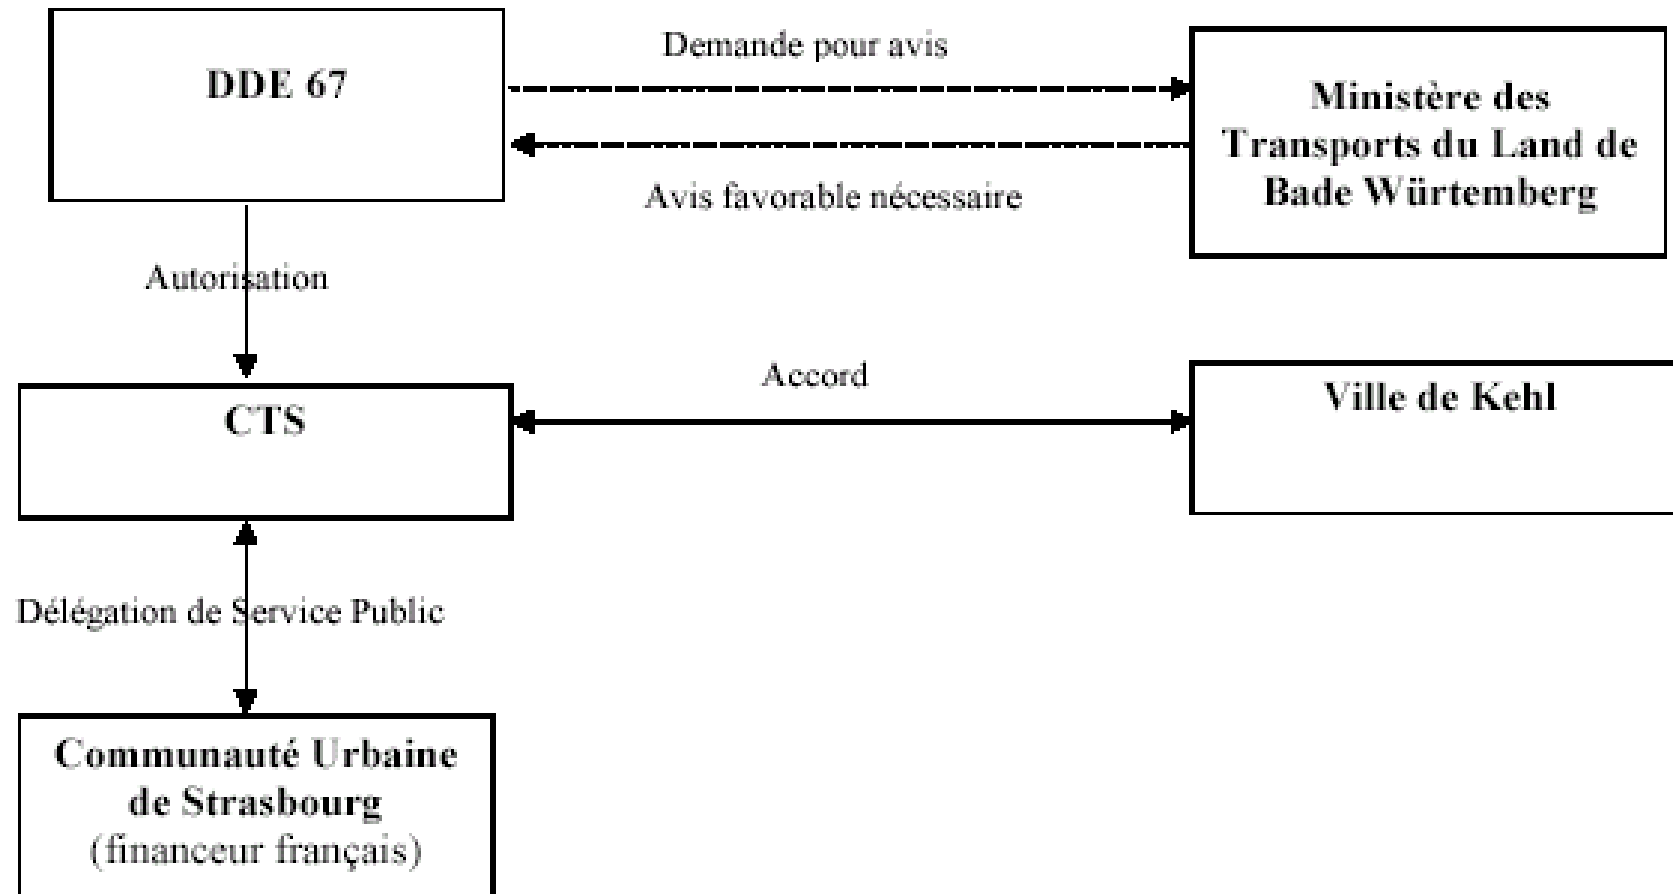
DDE 67

Demande pour avis

Ministère des Transports du Land de Bade Würtemberg

Avis favorable nécessaire

Autorisation

CTS

Accord

Ville de Kehl

Délégation de Service Public

Communauté Urbaine de Strasbourg (financeur français)